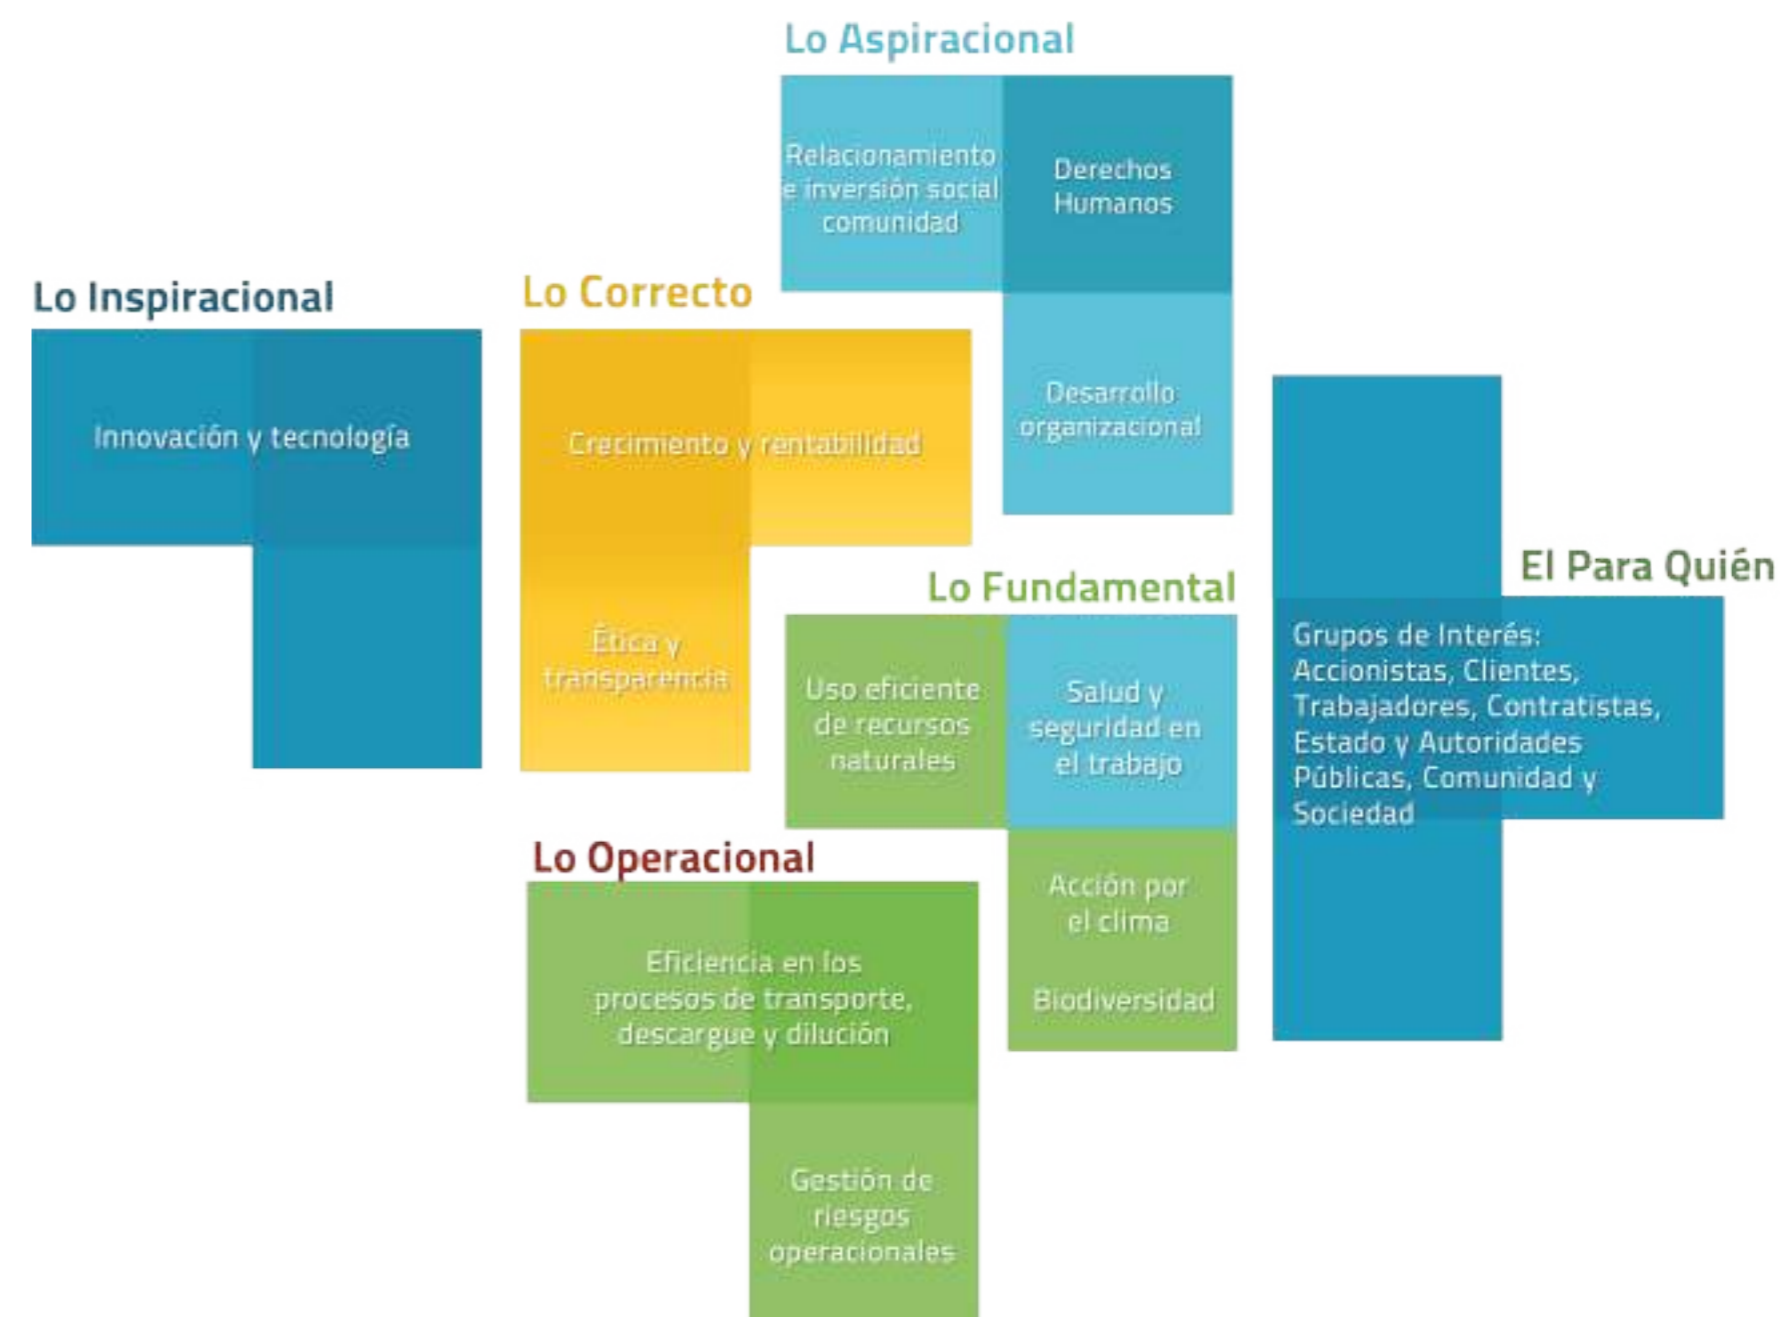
Lo Aspiracional

Relacionamiento e inversión social comunidad

Derechos Humanos

Desarrollo organizacional

Lo Inspiracional

Innovación y tecnología

Lo Correcto

Crecimiento y rentabilidad

Ética y transparencia

El Para Quién

Grupos de Interés: Accionistas, Clientes, Trabajadores, Contratistas, Estado y Autoridades Públicas, Comunidad y Sociedad

Lo Fundamental

Uso eficiente de recursos naturales

Salud y seguridad en el trabajo

Acción por el clima

Biodiversidad

Lo Operacional

Eficiencia en los procesos de transporte, descargue y dilución

Gestión de riesgos operacionales